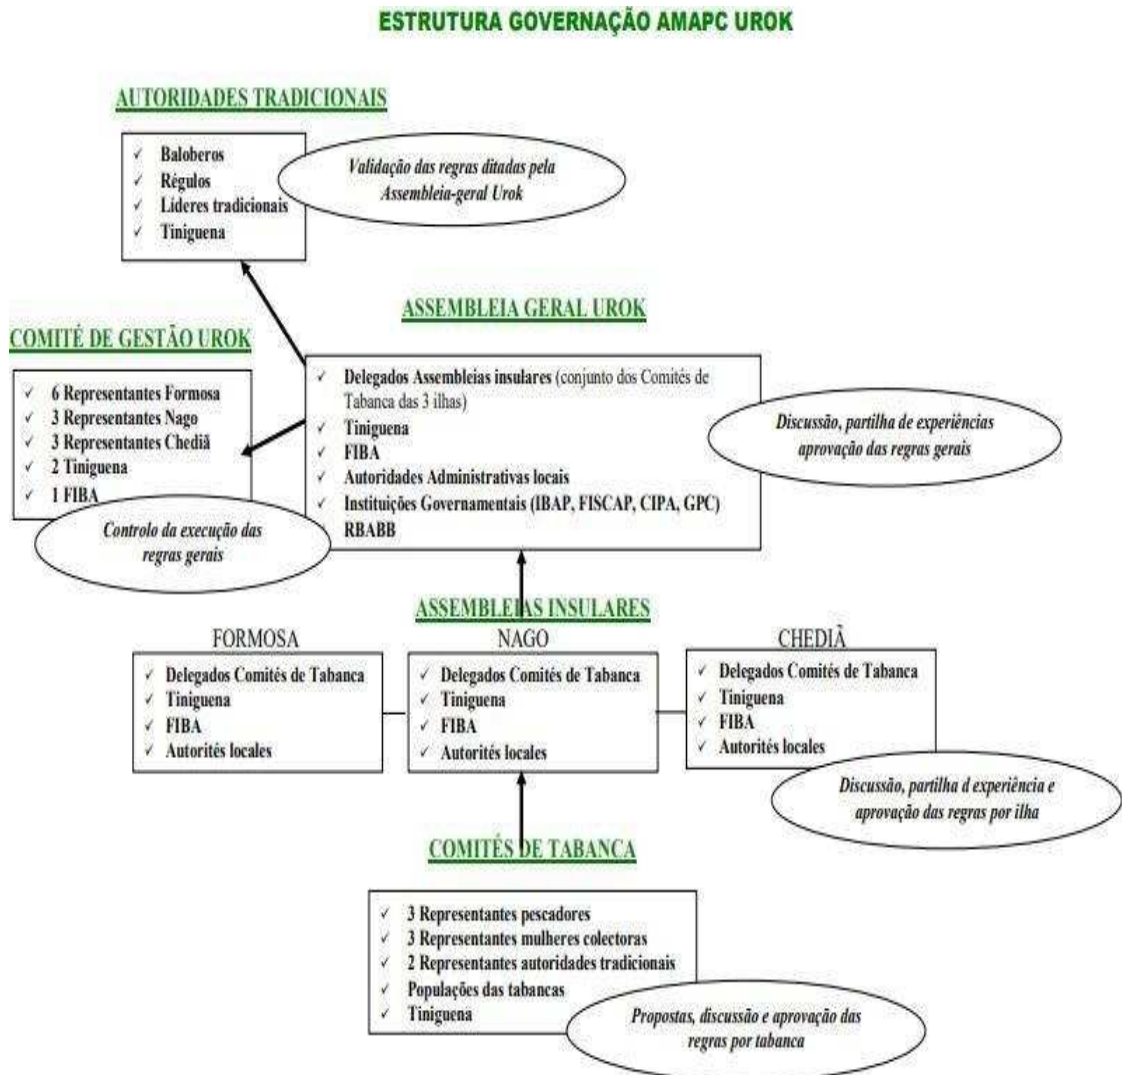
ESTRUTURA GOVERNAÇÃO AMAPC UROK

AUTORIDADES TRADICIONAIS

✓ Baloberos
✓ Régulos
✓ Líderes tradicionais
✓ Tiniguena

Validação das regras ditadas pela Assembleia-geral Urok

ASSEMBLEIA GERAL UROK

COMITÉ DE GESTÃO UROK

✓ 6 Representantes Formosa
✓ 3 Representantes Nago
✓ 3 Representantes Chediã
✓ 2 Tiniguena
✓ 1 FIBA

Controlo da execução das regras gerais

✓ Delegados Assembleias insulares (conjunto dos Comités de Tabanca das 3 ilhas)
✓ Tiniguena
✓ FIBA
✓ Autoridades Administrativas locais
✓ Instituições Governamentais (IBAP, FISCAP, CIPA, GPC) RBABB

Discussão, partilha de experiências aprovação das regras gerais

ASSEMBLEIAS INSULARES

FORMOSA

✓ Delegados Comités de Tabanca
✓ Tiniguena
✓ FIBA
✓ Autorités locales

NAGO

✓ Delegados Comités de Tabanca
✓ Tiniguena
✓ FIBA
✓ Autorités locales

CHEDIÃ

✓ Delegados Comités de Tabanca
✓ Tiniguena
✓ FIBA
✓ Autorités locales

Discussão, partilha d experiência e aprovação das regras por ilha

COMITÉS DE TABANCA

✓ 3 Representantes pescadores
✓ 3 Representantes mulheres colectoras
✓ 2 Representantes autoridades tradicionais
✓ Populações das tabancas
✓ Tiniguena

Propostas, discussão e aprovação das regras por tabanca